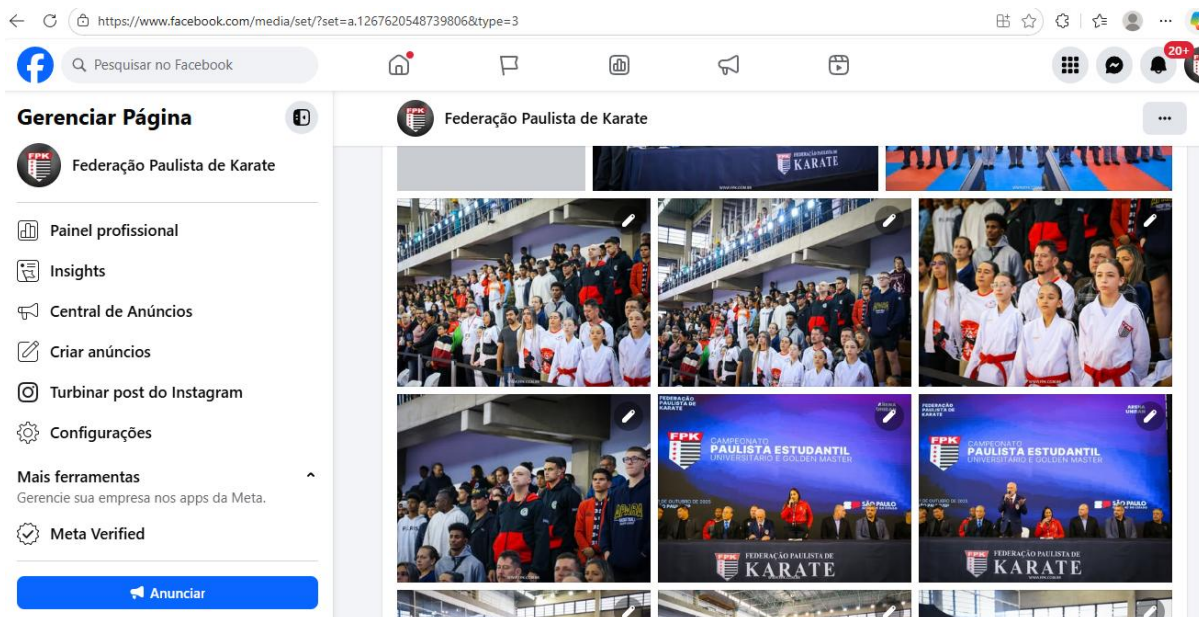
https://www.facebook.com/media/set/?set=a.1267620548739806&type=3

Pesquisar no Facebook

20+

Gerenciar Página

FPK

Federação Paulista de Karate

Painel profissional

Insights

Central de Anúncios

Criar anúncios

Turbinar post do Instagram

Configurações

Mais ferramentas

Gerencie sua empresa nos apps da Meta.

Meta Verified

Anunciar

Federação Paulista de Karate

KARATE

FPK

CAMPEONATO PAULISTA ESTUDANTIL UNIVERSITÁRIO E GOLDEN MASTER

SÃO PAULO

FPK FEDERAÇÃO PAULISTA DE KARATE

FPK

CAMPEONATO PAULISTA ESTUDANTIL UNIVERSITÁRIO E GOLDEN MASTER

SÃO PAULO

FPK FEDERAÇÃO PAULISTA DE KARATE